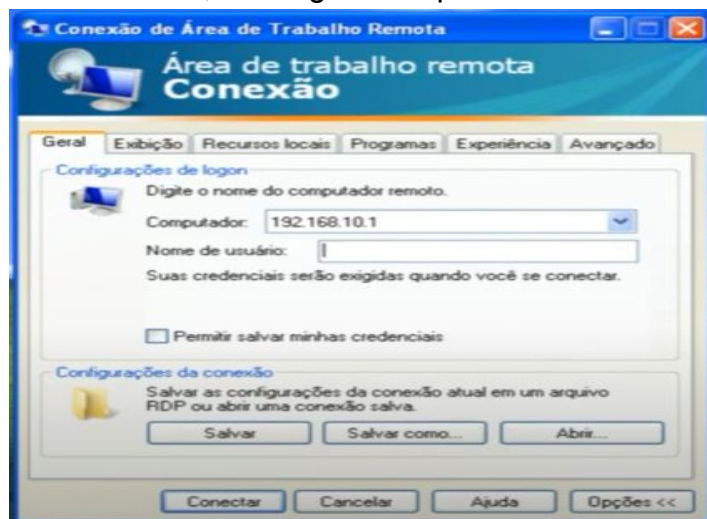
Conexão de Área de Trabalho Remota

Área de trabalho remota
Conexão

Geral | Exibição | Recursos locais | Programas | Experiência | Avançado

Configurações de logon
Digite o nome do computador remoto.
Computador: 192.168.10.1
Nome de usuário:
Suas credenciais serão exigidas quando você se conectar.

Permitir salvar minhas credenciais

Configurações da conexão
Salvar as configurações da conexão atual em um arquivo RDP ou abrir uma conexão salva.
Salvar | Salvar como... | Abrir...

Conectar | Cancelar | Ajuda | Opções <<